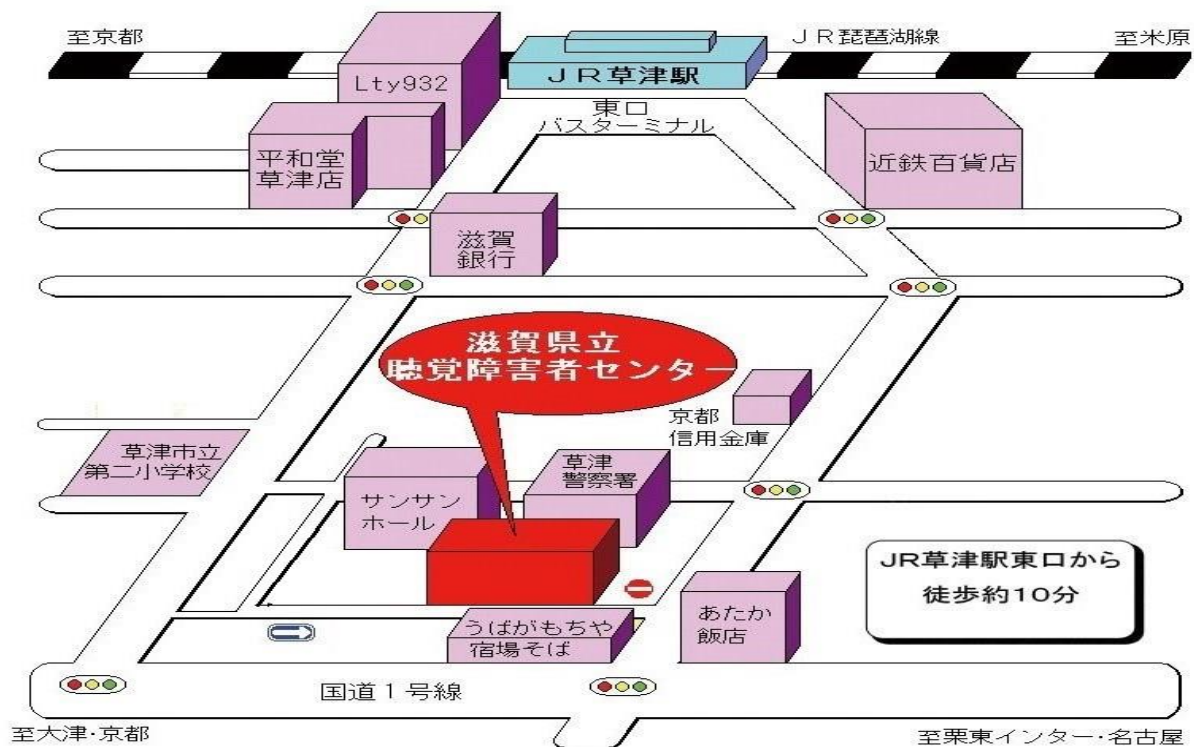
至京都

JR琵琶湖線

至米原

Lty932

JR草津駅

東口
バスターミナル

平和堂
草津店

近鉄百貨店

滋賀
銀行

滋賀県立
聴覚障害者センター

京都
信用金庫

草津市立
第二小学校

草津
警察署

サンサン
ホール

JR草津駅東口から
徒歩約10分

あたか
飯店

うばがもちや
宿場そば

国道1号線

至大津・京都

至栗東インター・名古屋